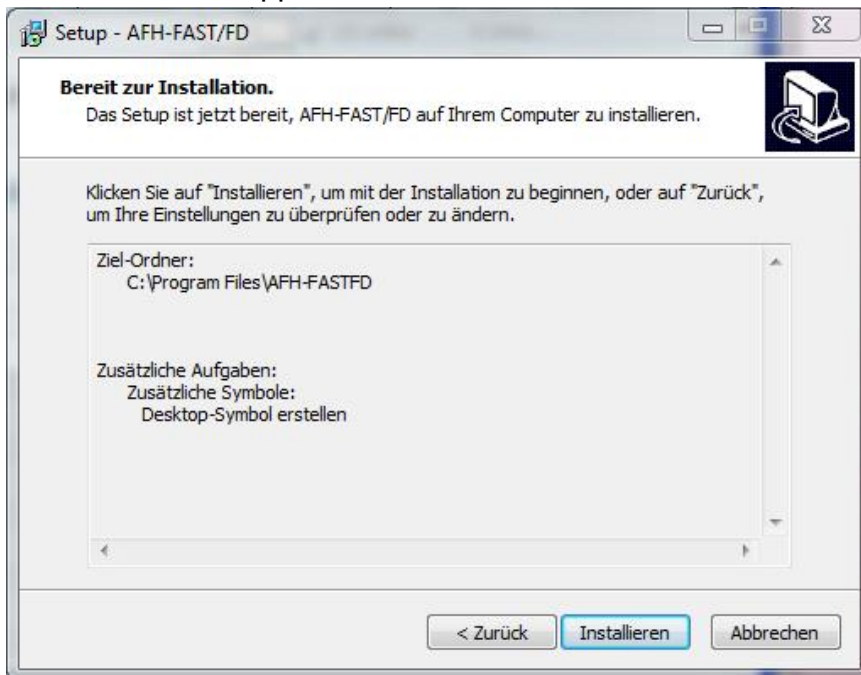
Setup - AFH-FAST/FD

**Bereit zur Installation.**
Das Setup ist jetzt bereit, AFH-FAST/FD auf Ihrem Computer zu installieren.

Klicken Sie auf "Installieren", um mit der Installation zu beginnen, oder auf "Zurück", um Ihre Einstellungen zu überprüfen oder zu ändern.

Ziel-Ordner:
C:\Program Files\AFH-FASTFD

Zusätzliche Aufgaben:
Zusätzliche Symbole:
Desktop-Symbol erstellen

< Zurück
Installieren
Abbrechen